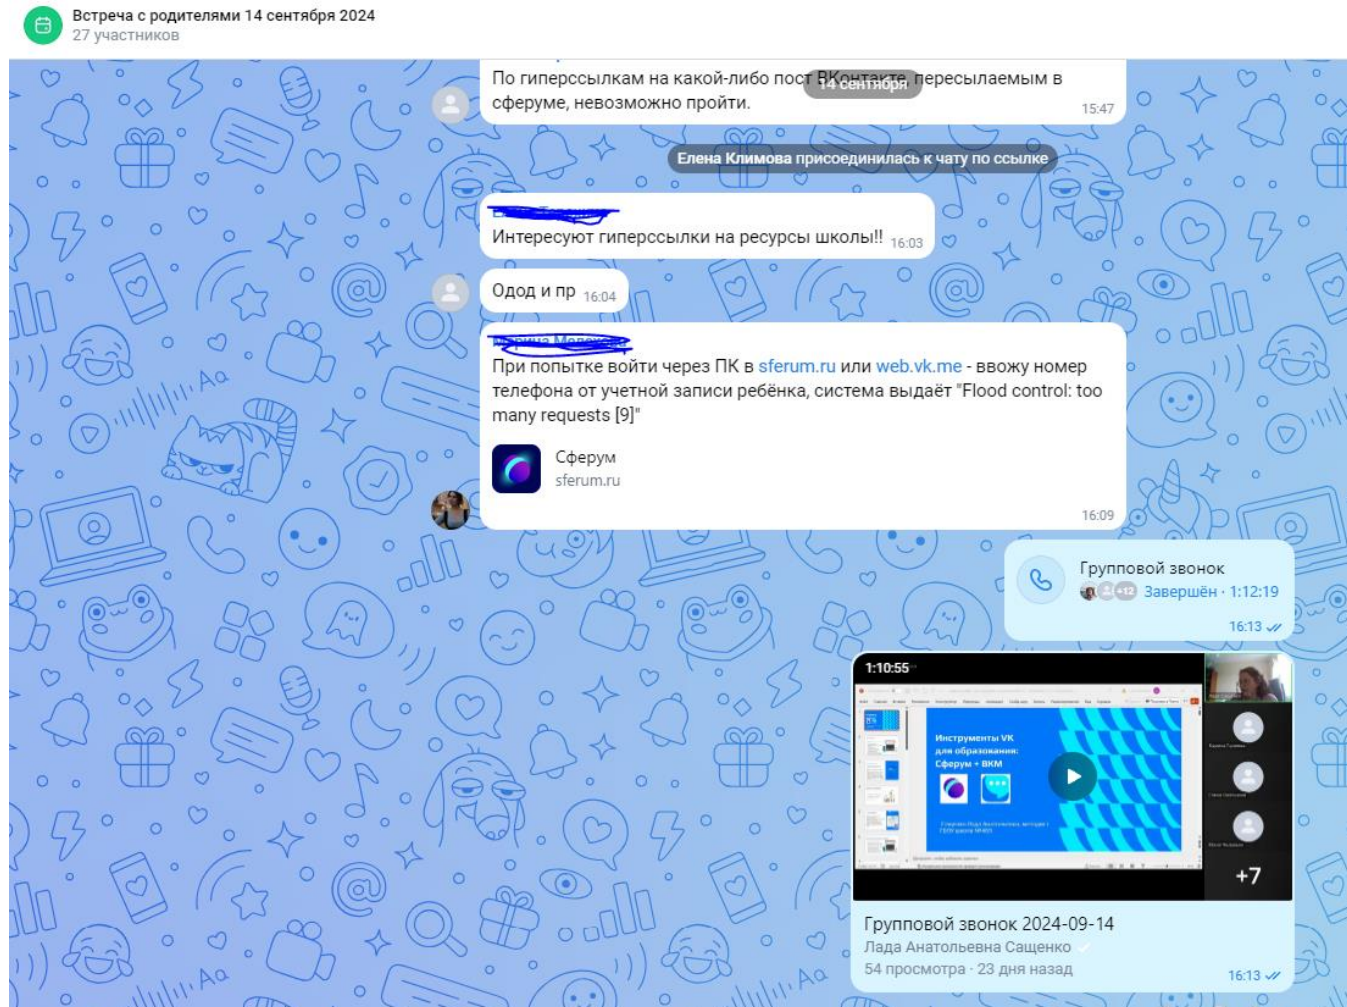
Встреча с родителями 14 сентября 2024
27 участников

По гиперссылкам на какой-либо пост ВКонтакте, пересылаемым в сферуме, невозможно пройти.
14 сентября
15:47

Елена Климова присоединилась к чату по ссылке

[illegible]
Интересуют гиперссылки на ресурсы школы!! 16:03

Одод и пр 16:04

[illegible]
При попытке войти через ПК в sferum.ru или web.vk.me - ввожу номер телефона от учетной записи ребёнка, система выдаёт "Flood control: too many requests [9]"

Сферум
sferum.ru
16:09

Групповой звонок
+12 Завершён · 1:12:19
16:13

1:10:55
Инструменты VK для образования: Сферум + ВКМ
+7

Групповой звонок 2024-09-14
Лада Анатольевна Сащенко
54 просмотра · 23 дня назад
16:13